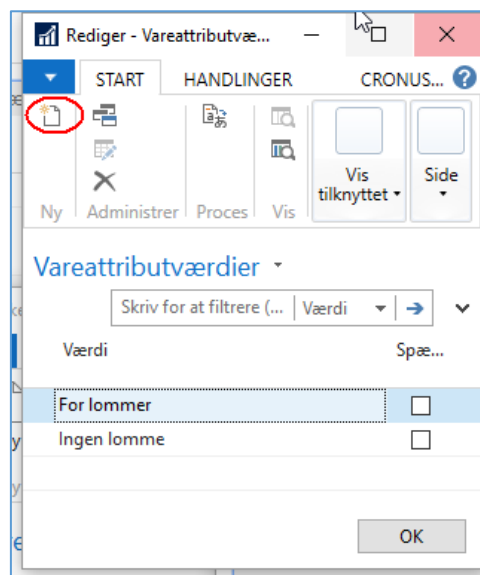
Rediger - Vareattributvæ...

START
HANDLINGER
CRONUS...

Ny
Administrer
Proces
Vis
Vis tilknyttet
Side

Vareattributværdier

Skriv for at filtrere (...
Værdi

| Værdi | Spæ... |
|---|---|
| For lommer | ☐ |
| Ingen lomme | ☐ |

OK